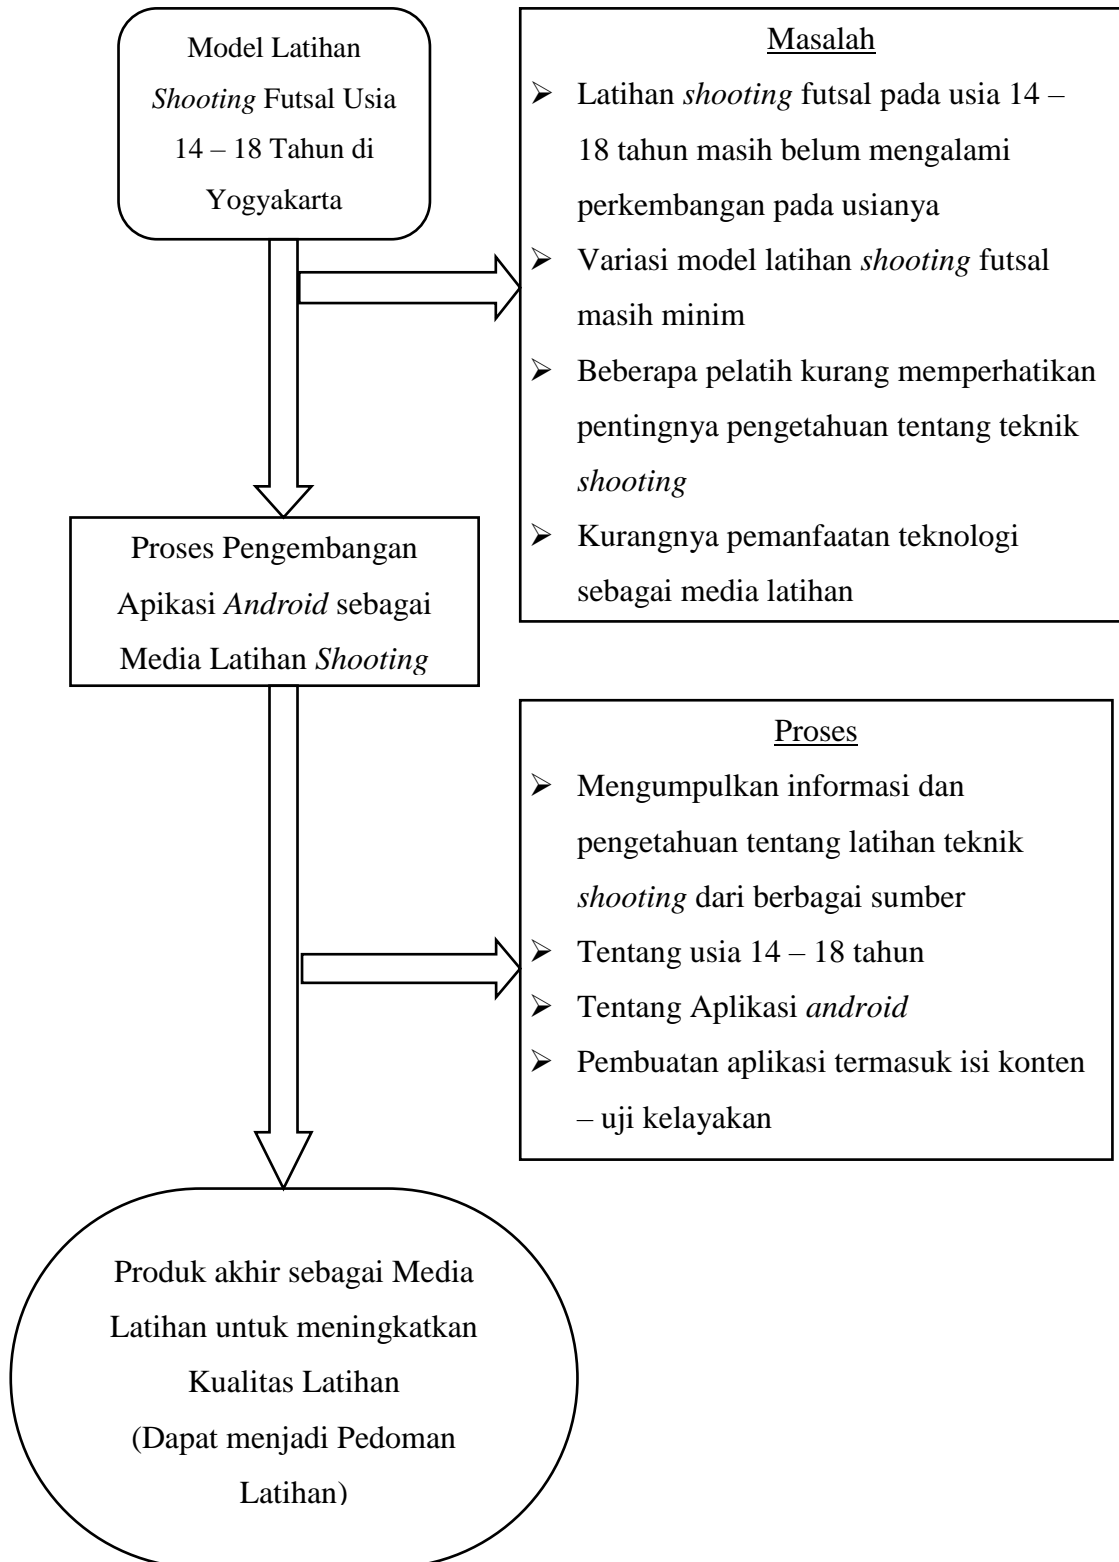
Model Latihan Shooting Futsal Usia 14 – 18 Tahun di Yogyakarta

Masalah
➢ Latihan shooting futsal pada usia 14 – 18 tahun masih belum mengalami perkembangan pada usianya
➢ Variasi model latihan shooting futsal masih minim
➢ Beberapa pelatih kurang memperhatikan pentingnya pengetahuan tentang teknik shooting
➢ Kurangnya pemanfaatan teknologi sebagai media latihan

Proses Pengembangan Apikasi Android sebagai Media Latihan Shooting

Proses
➢ Mengumpulkan informasi dan pengetahuan tentang latihan teknik shooting dari berbagai sumber
➢ Tentang usia 14 – 18 tahun
➢ Tentang Aplikasi android
➢ Pembuatan aplikasi termasuk isi konten – uji kelayakan

Produk akhir sebagai Media Latihan untuk meningkatkan Kualitas Latihan (Dapat menjadi Pedoman Latihan)